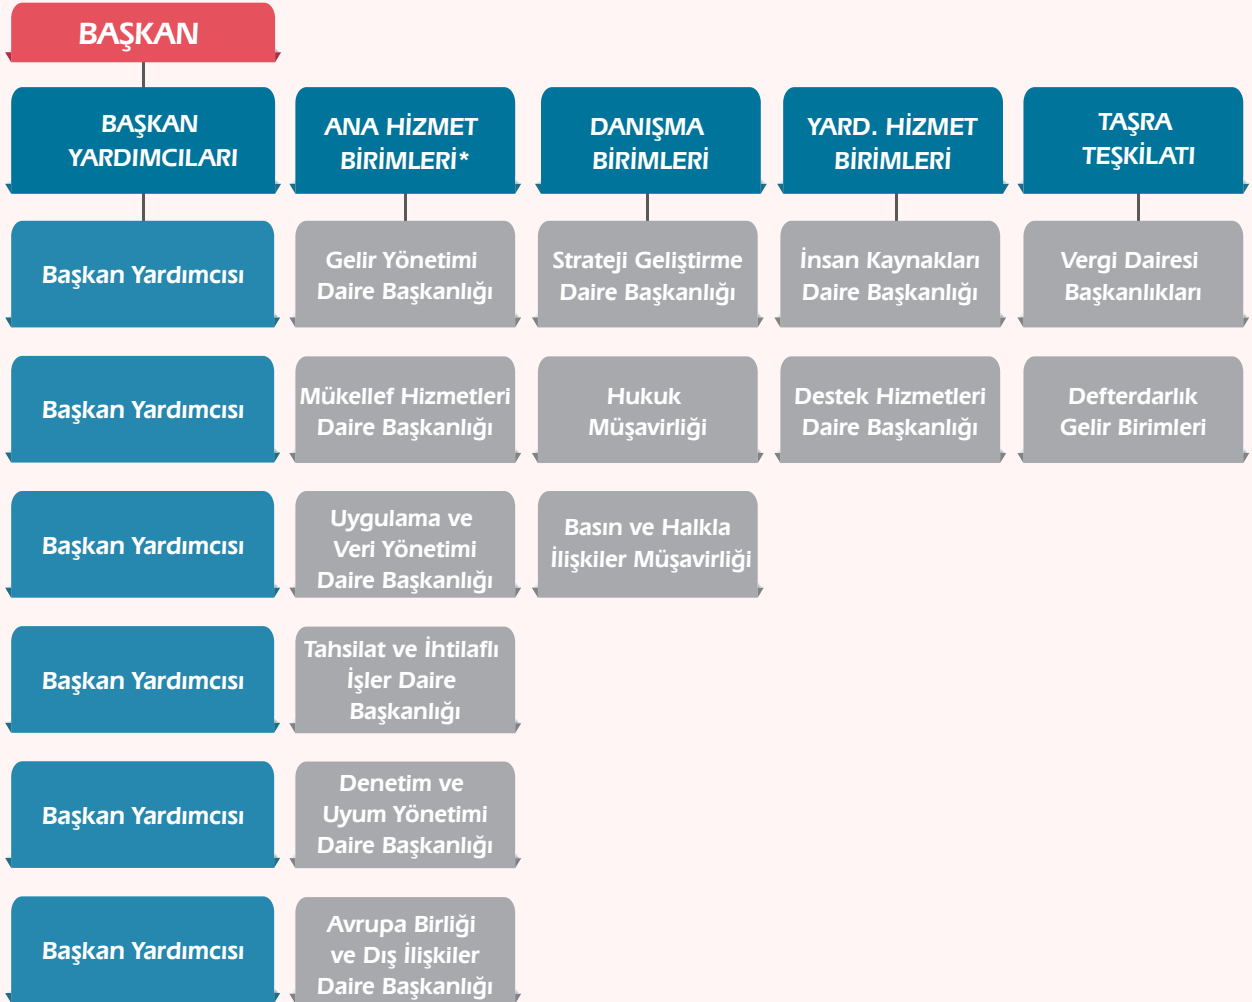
BAŞKAN

BAŞKAN YARDIMCILARI

Başkan Yardımcısı

Başkan Yardımcısı

Başkan Yardımcısı

Başkan Yardımcısı

Başkan Yardımcısı

Başkan Yardımcısı

ANA HİZMET BİRİMLERİ*

Gelir Yönetimi Daire Başkanlığı

Mükellef Hizmetleri Daire Başkanlığı

Uygulama ve Veri Yönetimi Daire Başkanlığı

Tahsilat ve İhtilaflı İşler Daire Başkanlığı

Denetim ve Uyum Yönetimi Daire Başkanlığı

Avrupa Birliği ve Dış İlişkiler Daire Başkanlığı

DANIŞMA BİRİMLERİ

Strateji Geliştirme Daire Başkanlığı

Hukuk Müşavirliği

Basın ve Halkla İlişkiler Müşavirliği

YARD. HİZMET BİRİMLERİ

İnsan Kaynakları Daire Başkanlığı

Destek Hizmetleri Daire Başkanlığı

TAŞRA TEŞKİLATI

Vergi Dairesi Başkanlıkları

Defterdarlık Gelir Birimleri